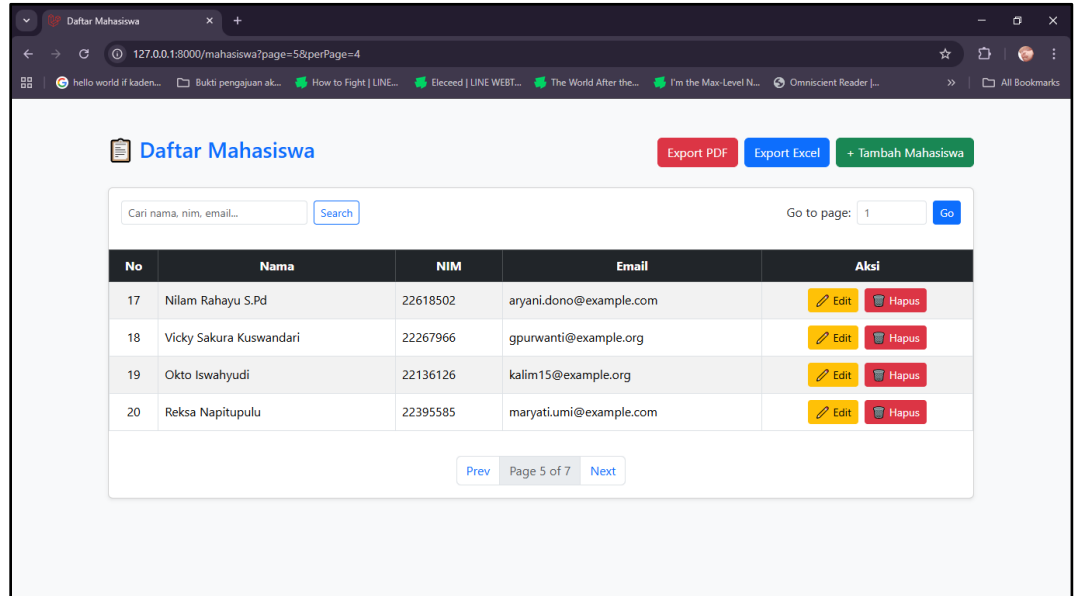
Daftar Mahasiswa

127.0.0.1:8000/mahasiswa?page=5&perPage=4

hello world if kaden... Bukti pengajuan ak... How to Fight | LINE... Eleceed | LINE WEBT... The World After the... I'm the Max-Level N... Omniscient Reader |... » All Bookmarks

Daftar Mahasiswa

Export PDF Export Excel + Tambah Mahasiswa

Cari nama, nim, email... Search

Go to page: 1 Go

| No | Nama | NIM | Email | Aksi |
|---|---|---|---|---|
| 17 | Nilam Rahayu S.Pd | 22618502 | aryani.dono@example.com | Edit Hapus |
| 18 | Vicky Sakura Kuswandari | 22267966 | gpurwanti@example.org | Edit Hapus |
| 19 | Okto Iswahyudi | 22136126 | kalim15@example.org | Edit Hapus |
| 20 | Reksa Napitupulu | 22395585 | maryati.umi@example.com | Edit Hapus |

Prev Page 5 of 7 Next